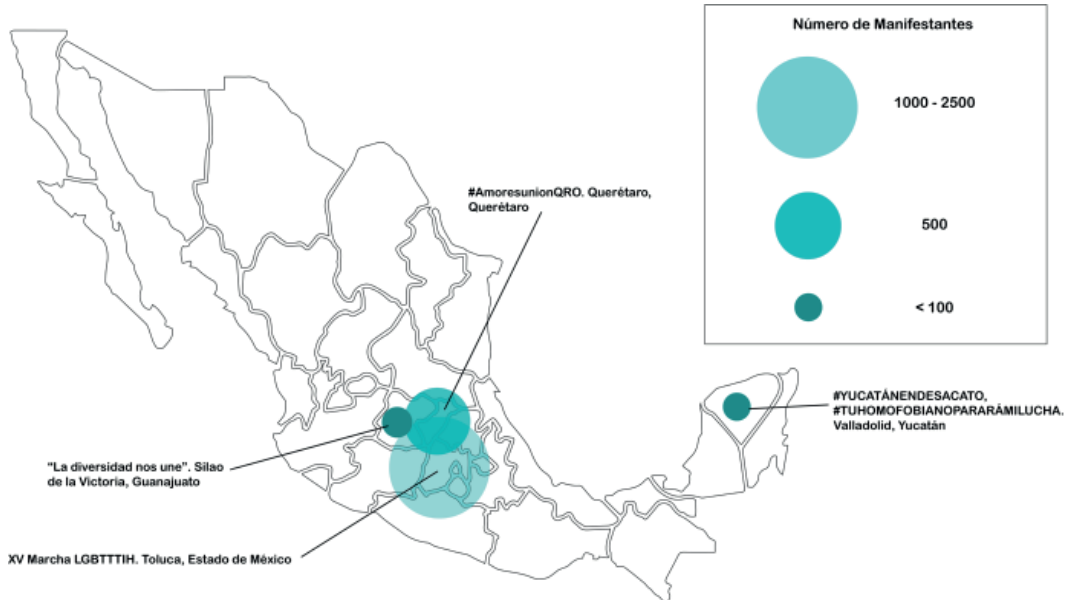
Número de Manifestantes

1000 - 2500

500

< 100

#AmoresunionQRO. Querétaro, Querétaro

#YUCATÁNENDESACATO, #TUHOMOFOBIANOPARARÁMILUCHA. Valladolid, Yucatán

"La diversidad nos une". Silao de la Victoria, Guanajuato

XV Marcha LGBTTTIH. Toluca, Estado de México